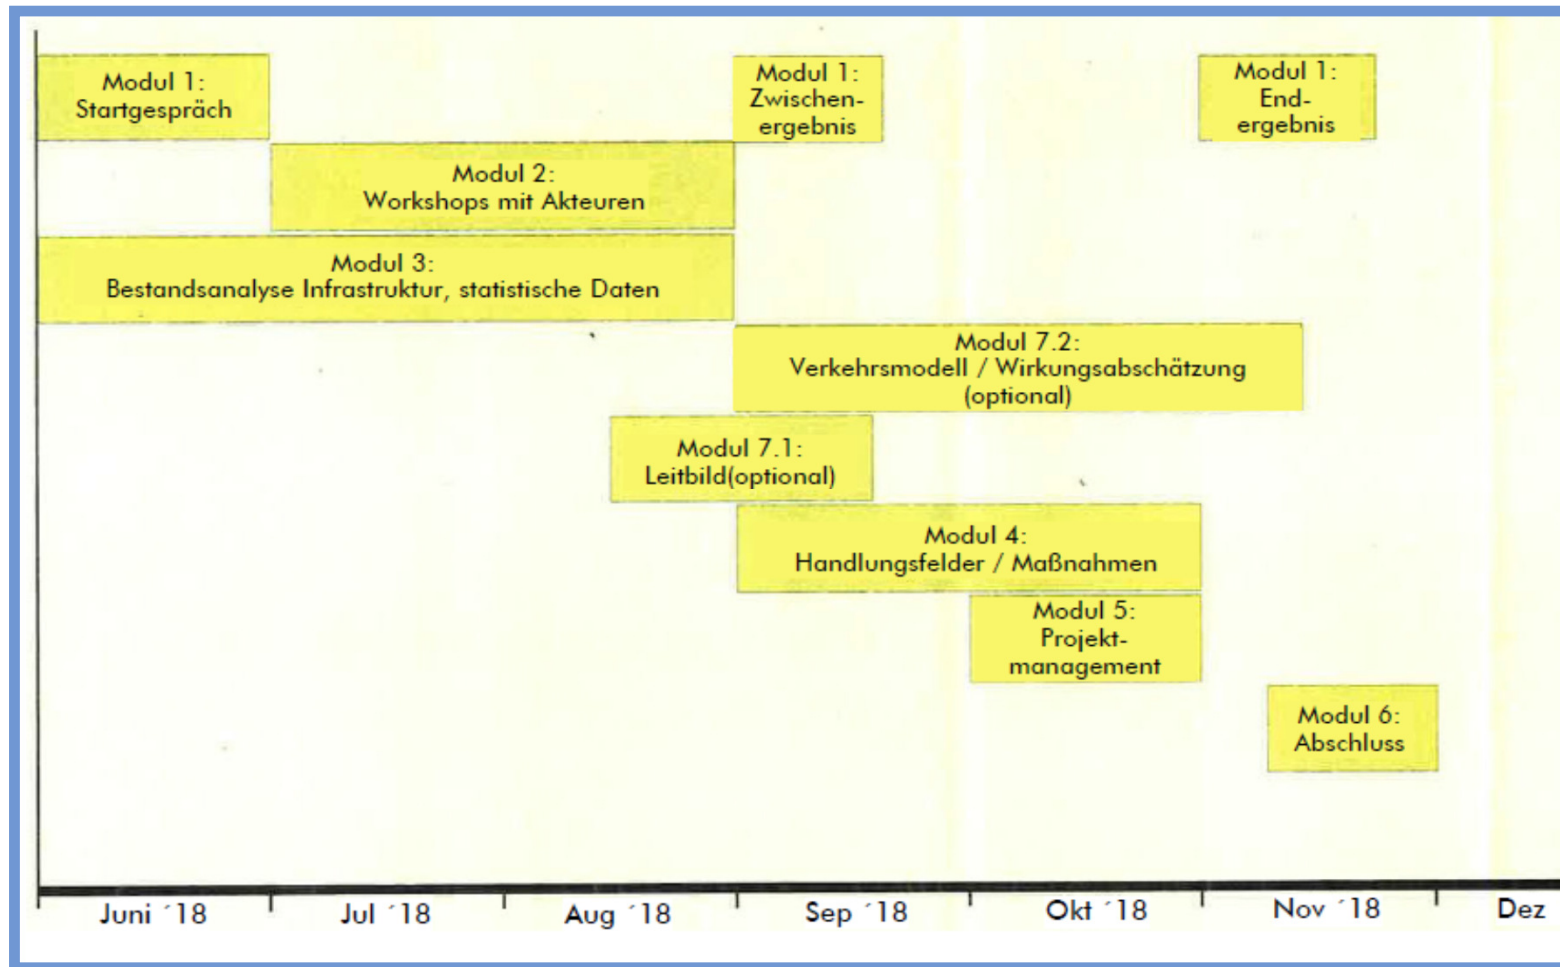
Modul 1:
Startgespräch

Modul 1:
Zwischenergebnis

Modul 1:
Endergebnis

Modul 2:
Workshops mit Akteuren

Modul 3:
Bestandsanalyse Infrastruktur, statistische Daten

Modul 7.2:
Verkehrsmodell / Wirkungsabschätzung (optional)

Modul 7.1:
Leitbild(optional)

Modul 4:
Handlungsfelder / Maßnahmen

Modul 5:
Projektmanagement

Modul 6:
Abschluss

Juni ´18 | Jul ´18 | Aug ´18 | Sep ´18 | Okt ´18 | Nov ´18 | Dez